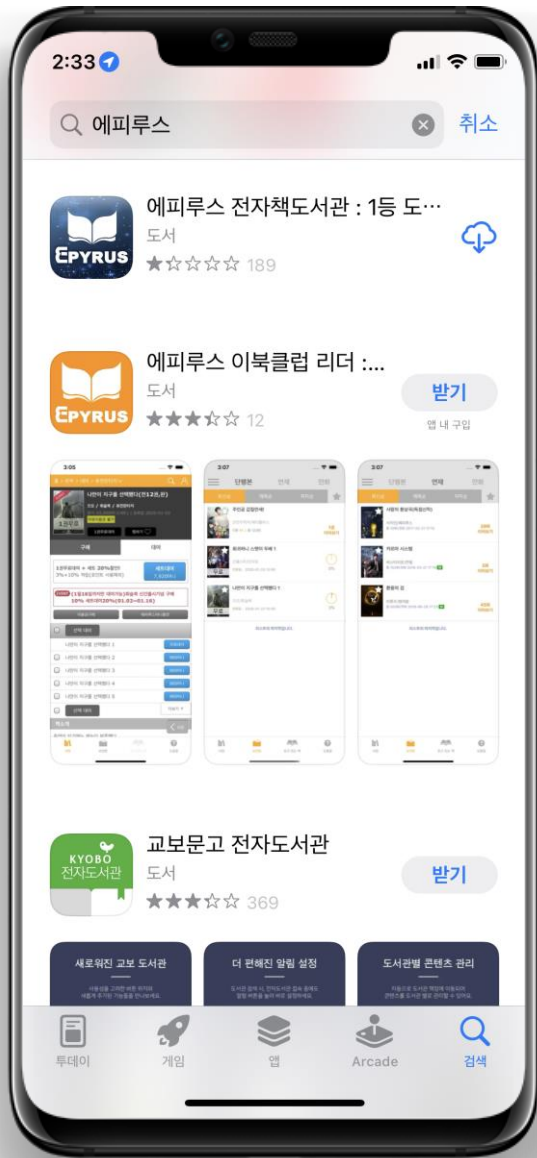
2:33

에피루스

취소

EPYRUS

에피루스 전자책도서관 : 1등 도…

도서

★☆☆☆☆ 189

EPYRUS

에피루스 이북클럽 리더 :...

도서

★★★☆☆ 12

받기

앱 내 구입

3:05

3:07

3:07

단행본

연재

단행본

연재

KYOBO 전자도서관

교보문고 전자도서관

도서

★★★☆☆ 369

받기

새로워진 교보 도서관

더 편해진 알림 설정

도서관별 콘텐츠 관리

투데이

게임

앱

Arcade

검색